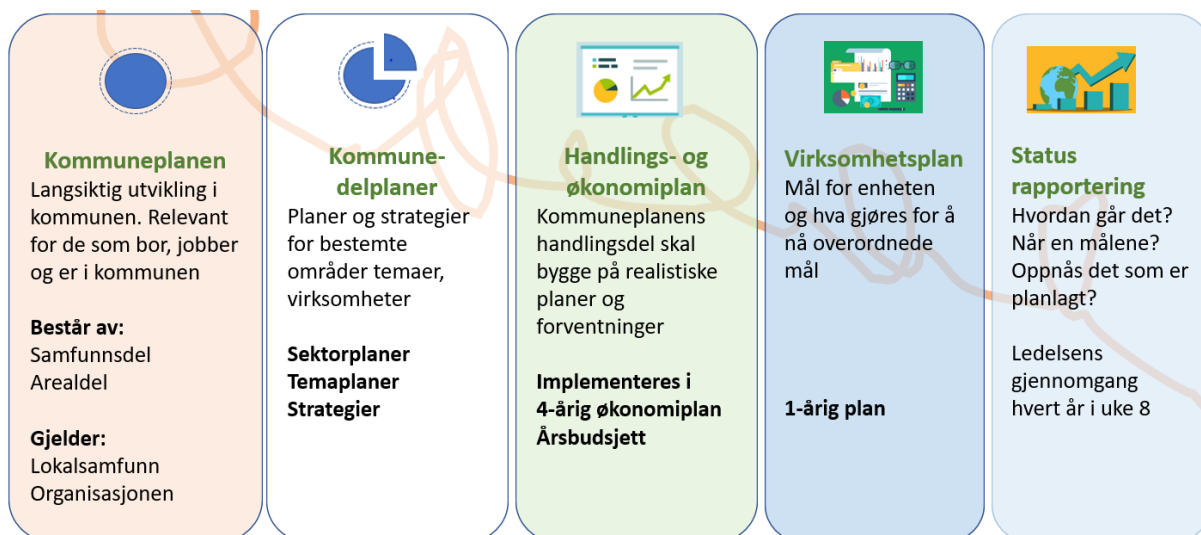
Kommuneplanen
Langsiktig utvikling i kommunen. Relevant for de som bor, jobber og er i kommunen

Består av:
Samfunnsdel
Arealdel

Gjelder:
Lokalsamfunn
Organisasjonen

Kommunedelplaner
Planer og strategier for bestemte områder temaer, virksomheter

Sektorplaner
Temaplaner
Strategier

Handlings- og økonomiplan
Kommuneplanens handlingsdel skal bygge på realistiske planer og forventninger

Implementeres i 4-årig økonomiplan
Årsbudsjett

Virksomhetsplan
Mål for enheten og hva gjøres for å nå overordnede mål

1-årig plan

Status rapportering
Hvordan går det? Når en målene? Oppnås det som er planlagt?

Ledelsens gjennomgang hvert år i uke 8